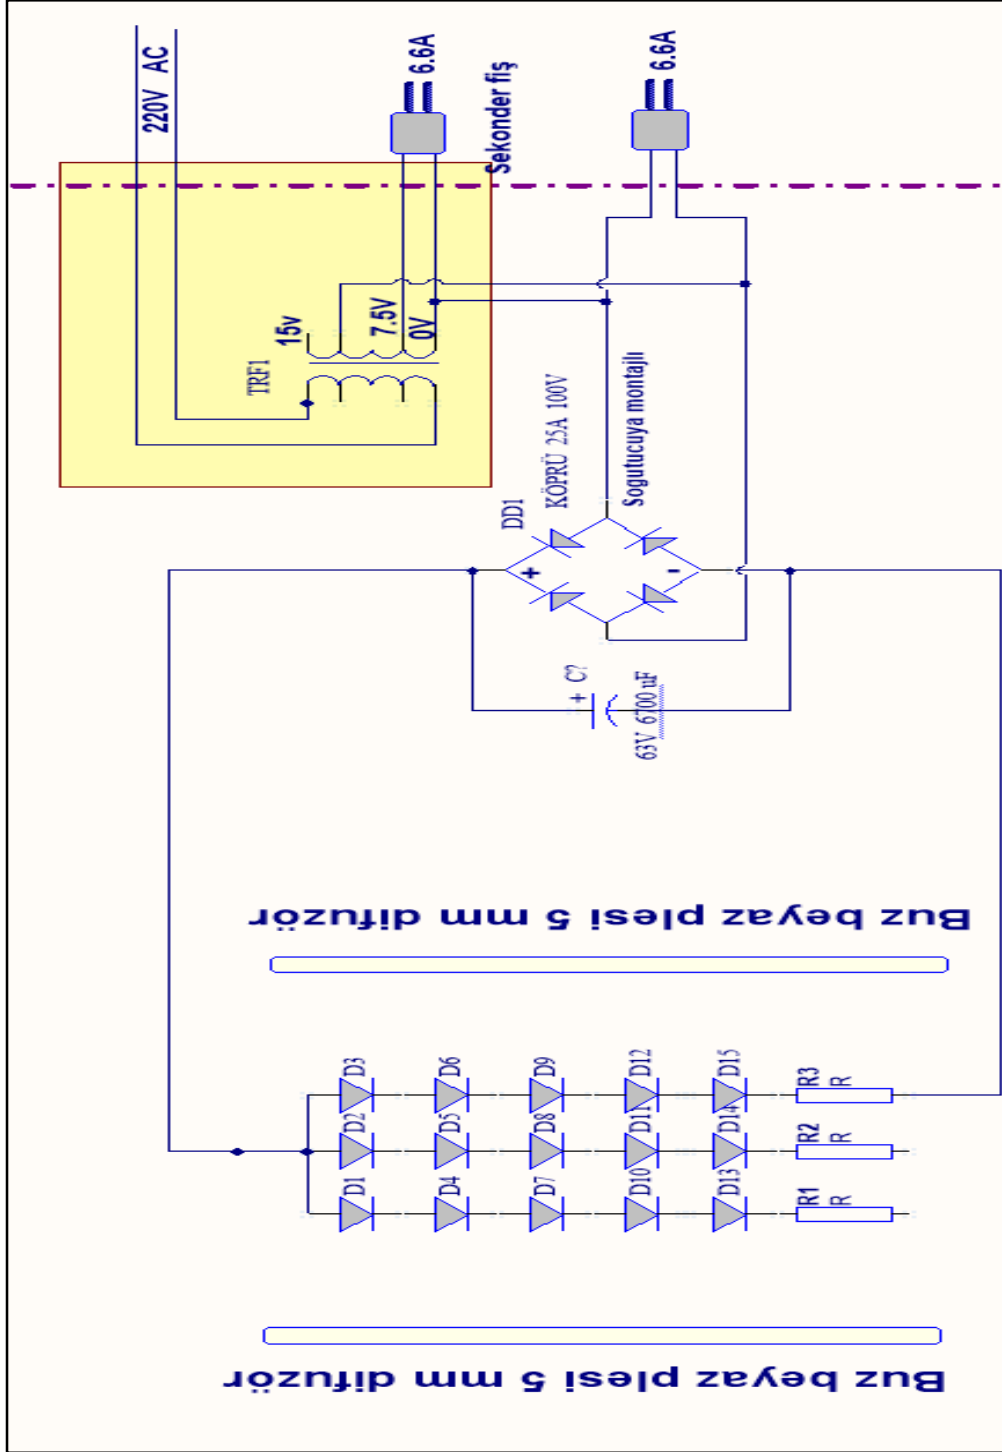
220V AC
6.6A
Sekonder fiş
6.6A
TRF1
15v
7.5V
0V
DD1
KÖPRÜ 25A 100V
Sogutucuya montajli
+
-
C?
63V 6700 uF
Buz beyaz plesi 5 mm difuzör
D3
D6
D9
D12
D15
R3
R
D2
D5
D8
D11
D14
R2
R
D1
D4
D7
D10
D13
R1
R
Buz beyaz plesi 5 mm difuzör